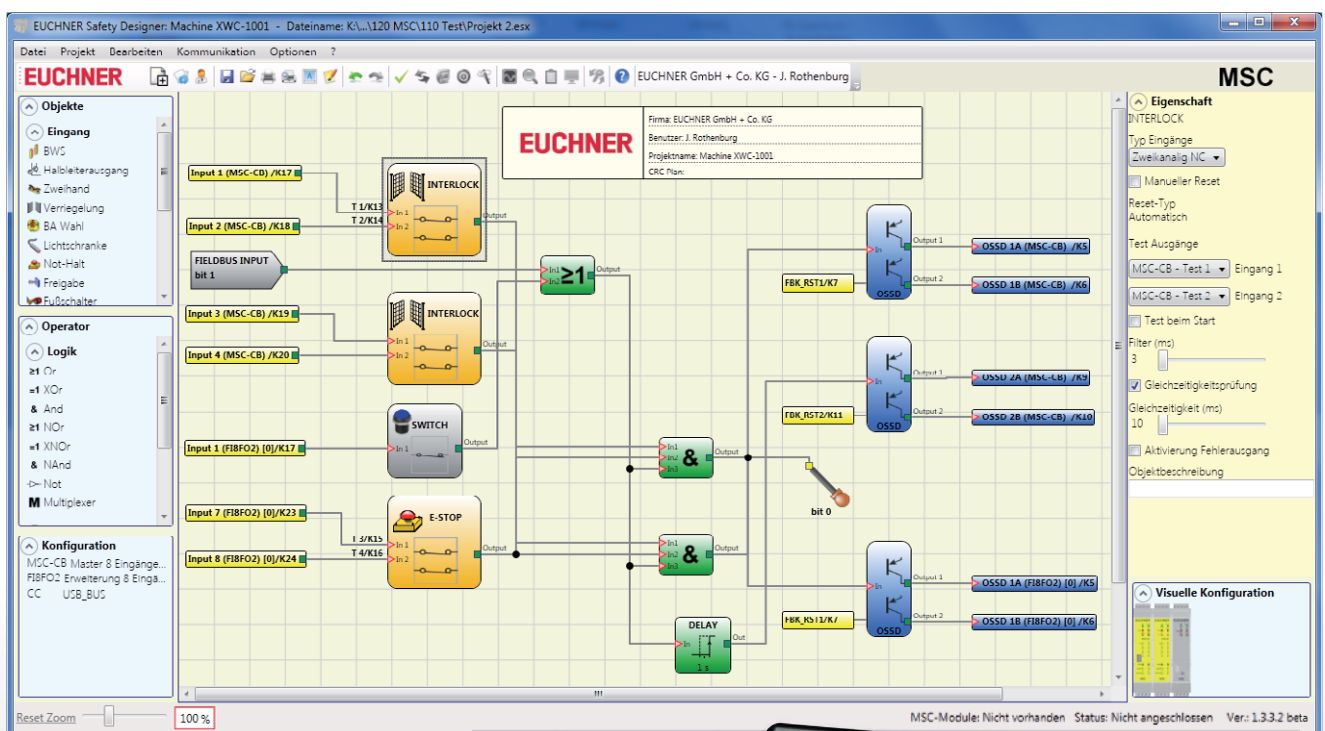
EUCHNER Safety Designer: Machine XWC-1001 - Dateiname: K:\...\120 MSC\110 Test\Projekt 2.esx

Datei Projekt Bearbeiten Kommunikation Optionen ?

EUCHNER

EUCHNER GmbH + Co. KG - J. Rothenburg

MSC

Objekte

Eingang
BWS
Halbleiterausgang
Zweihand
Verriegelung
BA Wahl
Lichtschranke
Not-Halt
Freigabe
Fußschalter

Operator

Logik
≥1 Or
=1 XOr
& And
≥1 NOr
=1 XNOr
& NAnd
Not
M Multiplexer

Konfiguration
MSC-CB Master 8 Eingänge...
FI8FO2 Erweiterung 8 Eingä...
CC USB_BUS

EUCHNER
Firma: EUCHNER GmbH + Co. KG
Benutzer: J. Rothenburg
Projektname: Machine XWC-1001
CRC Plan:

Input 1 (MSC-CB) /K17
Input 2 (MSC-CB) /K18
T 1/K13
T 2/K14
INTERLOCK
In 1
In 2
Output
FIELDBUS INPUT
bit 1
In1
In2
≥1
Output
Input 3 (MSC-CB) /K19
Input 4 (MSC-CB) /K20
INTERLOCK
In 1
In 2
Output
SWITCH
Input 1 (FI8FO2) [0]/K17
In 1
Output
Input 7 (FI8FO2) [0]/K23
Input 8 (FI8FO2) [0]/K24
T 3/K15
T 4/K16
E-STOP
In 1
In 2
Output
In1
In2
In3
&
Output
In1
In2
In3
&
Output
bit 0
DELAY
In
Out
1 s
In
Output 1
Output 2
OSSD
FBK_RST1/K7
OSSD 1A (MSC-CB) /K5
OSSD 1B (MSC-CB) /K6
In
Output 1
Output 2
OSSD
FBK_RST2/K11
OSSD 2A (MSC-CB) /K9
OSSD 2B (MSC-CB) /K10
In
Output 1
Output 2
OSSD
FBK_RST1/K7
OSSD 1A (FI8FO2) [0] /K5
OSSD 1B (FI8FO2) [0] /K6

Eigenschaft
INTERLOCK
Typ Eingänge
Zweikanalig NC
Manueller Reset
Reset-Typ
Automatisch
Test Ausgänge
MSC-CB - Test 1 Eingang 1
MSC-CB - Test 2 Eingang 2
Test beim Start
Filter (ms)
3
Gleichzeitigkeitsprüfung
Gleichzeitigkeit (ms)
10
Aktivierung Fehlerausgang
Objektbeschreibung

Visuelle Konfiguration

Reset Zoom
100 %
MSC-Module: Nicht vorhanden Status: Nicht angeschlossen Ver.: 1.3.3.2 beta